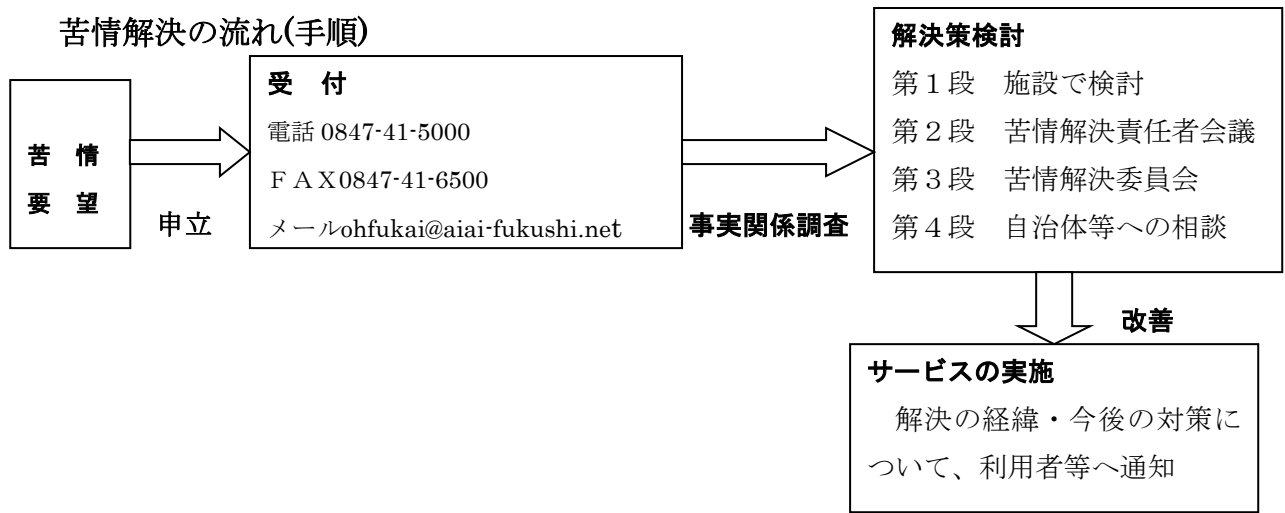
苦情解決の流れ(手順)

苦 情
要 望

申立

受 付
電話 0847-41-5000
ＦＡＸ0847-41-6500
メールohfukai@aiai-fukushi.net

事実関係調査

解決策検討
第１段 施設で検討
第２段 苦情解決責任者会議
第３段 苦情解決委員会
第４段 自治体等への相談

改善

サービスの実施
解決の経緯・今後の対策について、利用者等へ通知